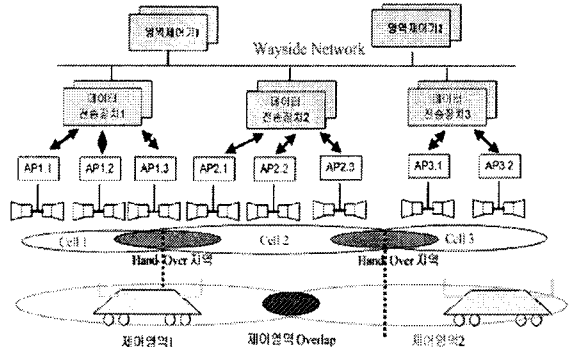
영역제어기1

영역제어기2

Wayside Network

데이터 전송장치1

데이터 전송장치2

데이터 전송장치3

AP1.1 AP1.2 AP1.3 AP2.1 AP2.2 AP2.3 AP3.1 AP3.2

Cell 1 Cell 2 Cell 3

Hand Over 지역

Hand Over 지역

제어영역1

제어영역 Overlap

제어영역2